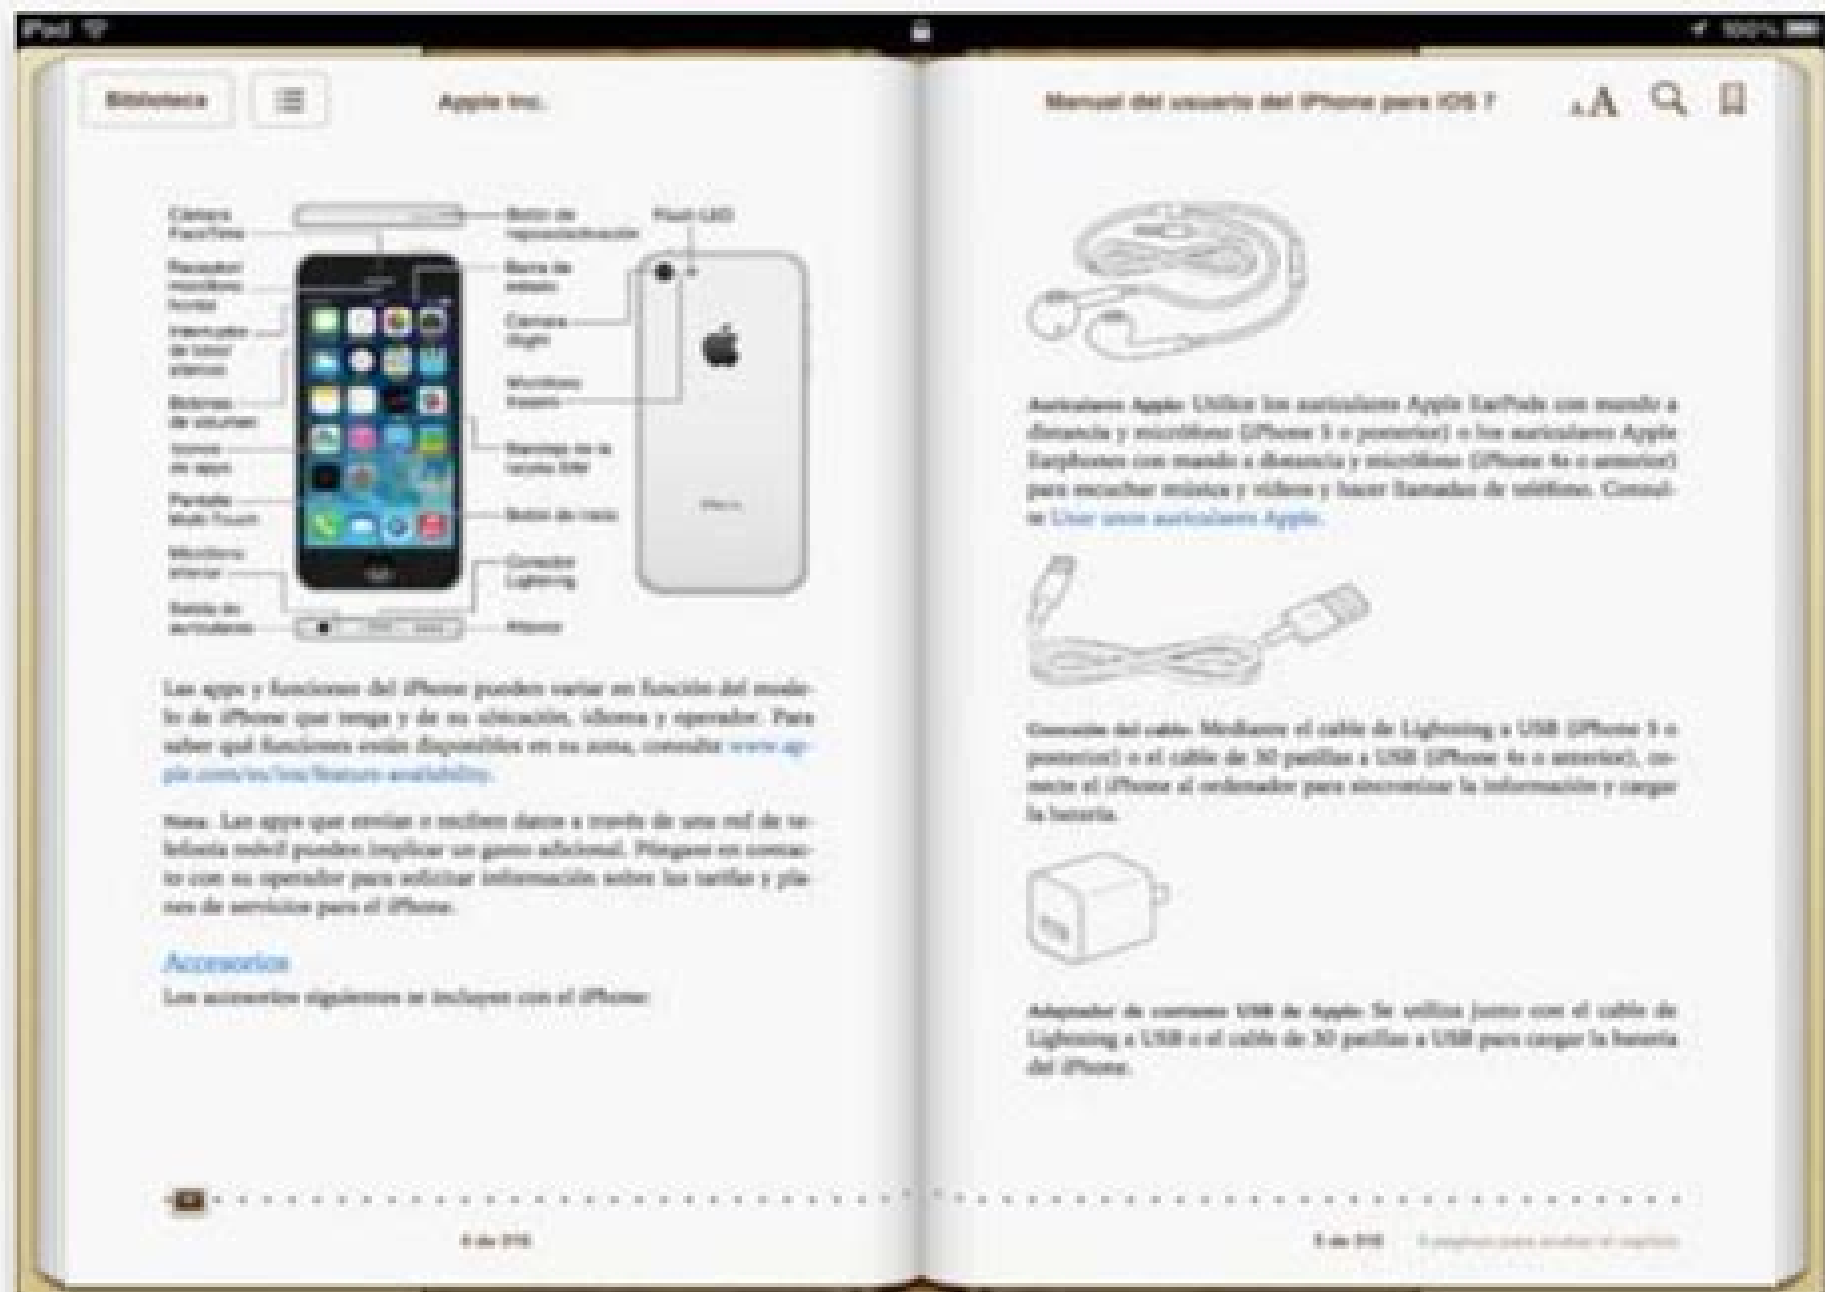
iPad 100%

Biblioteca

Apple Inc.

Manual del usuario del iPhone para iOS 7

AA

Cámara FaceTime

Botón de reposo/activación

Flash LED

Receptor/ micrófono frontal

Barra de estado

Interruptor de tono/ silencio

Cámara iSight

Botones de volumen

Micrófono trasero

Iconos de apps

Bandeja de la tarjeta SIM

Pantalla Multi-Touch

Botón de inicio

Micrófono inferior

Conector Lightning

Salida de auriculares

Altavoz

Las apps y funciones del iPhone pueden variar en función del modelo de iPhone que tenga y de su ubicación, idioma y operador. Para saber qué funciones están disponibles en su zona, consulte www.apple.com/es/ios/feature-availability.

Nota: Las apps que envían o reciben datos a través de una red de telefonía móvil pueden implicar un gasto adicional. Póngase en contacto con su operador para solicitar información sobre las tarifas y planes de servicios para el iPhone.

Accesorios

Los accesorios siguientes se incluyen con el iPhone:

Auriculares Apple: Utilice los auriculares Apple EarPods con mando a distancia y micrófono (iPhone 5 o posterior) o los auriculares Apple Earphones con mando a distancia y micrófono (iPhone 4s o anterior) para escuchar música y vídeos y hacer llamadas de teléfono. Consulte Usar unos auriculares Apple.

Conexión del cable: Mediante el cable de Lightning a USB (iPhone 5 o posterior) o el cable de 30 patillas a USB (iPhone 4s o anterior), conecte el iPhone al ordenador para sincronizar la información y cargar la batería.

Adaptador de corriente USB de Apple: Se utiliza junto con el cable de Lightning a USB o el cable de 30 patillas a USB para cargar la batería del iPhone.

8 de 210

9 de 210 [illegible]